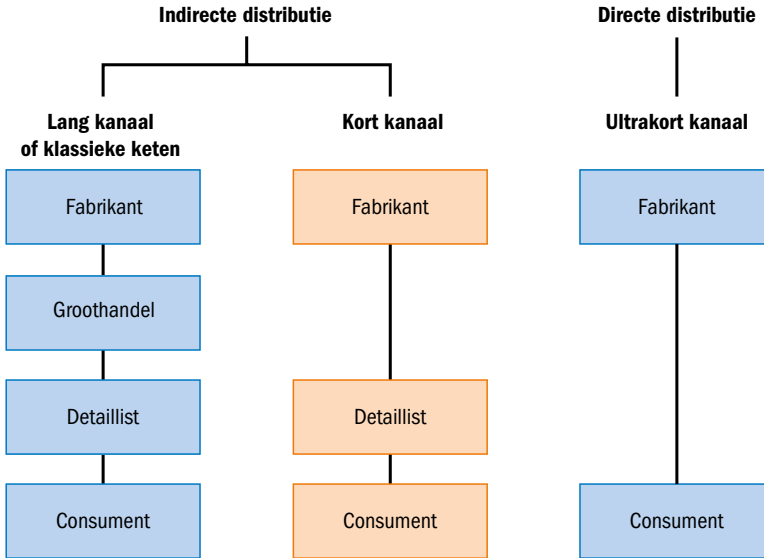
Indirecte distributie

Directe distributie

Lang kanaal of klassieke keten

Fabrikant

Groothandel

Detaillist

Consument

Kort kanaal

Fabrikant

Detaillist

Consument

Ultrakort kanaal

Fabrikant

Consument